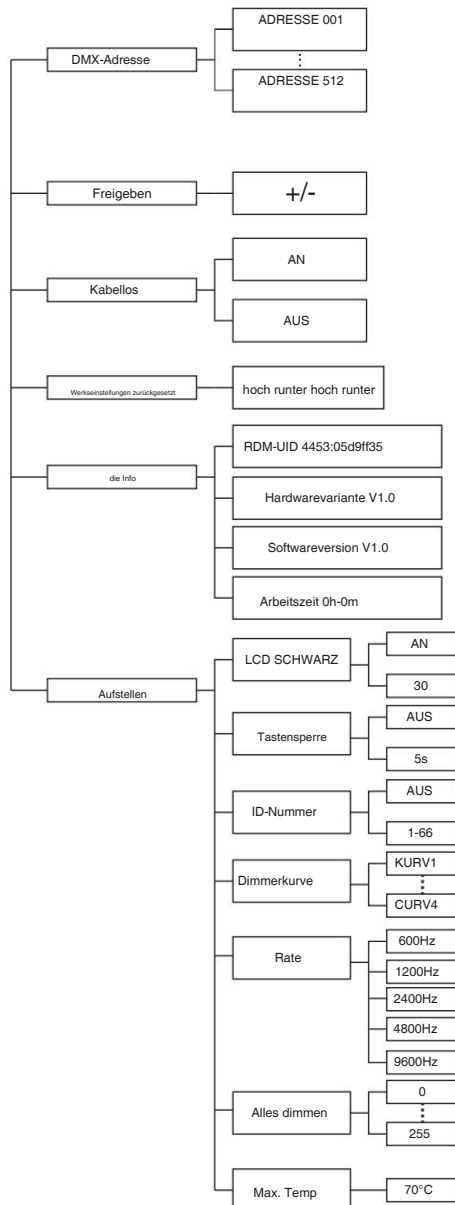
DMX-Adresse
ADRESSE 001
⋮
ADRESSE 512

Freigeben
+/-

Kabellos
AN
AUS

Werkseinstellungen zurückgesetzt
hoch runter hoch runter

die Info
RDM-UID 4453:05d9ff35
Hardwarevariante V1.0
Softwareversion V1.0
Arbeitszeit 0h-0m

Aufstellen
LCD SCHWARZ
AN
30
Tastensperre
AUS
5s
ID-Nummer
AUS
1-66
Dimmerkurve
KURV1
⋮
CURV4
Rate
600Hz
1200Hz
2400Hz
4800Hz
9600Hz
Alles dimmen
0
⋮
255
Max. Temp
70°C